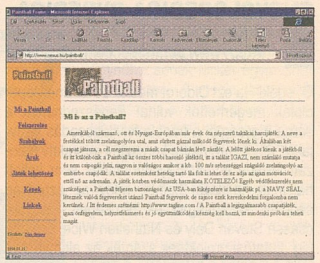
Paintball Frames - Microsoft Internet Explorer

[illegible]

http://www.nexus.hu/paintball/

Paintball

Paintball

Mi a Paintball

Felszerelés

Szabályok

Árak

Játék lebonyolítás

Kérdések

Linkek

Mi is az a Paintball?

Amerikából származó, ott év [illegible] Nyugat-Európában már évek óta népszerű taktikai harcjáték. A neve a festékkel töltött zselatingolyóra utal, amit sűrített gázzal működő fegyverek lőnek ki. Általában két csapat játssza, a cél megsemmisíteni a másik csapat katonáit ével csatába. A leölt játékos kimegy a játékból és itt kiderül hogy a Paintball az egyik legjobb játékot, és a taktikai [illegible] némi stratégiai modulja és nem csupán játék, hanem a valóságot a kategória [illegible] eredményt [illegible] zselatingolyóval az emberre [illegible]. A taktikai szempontok betartása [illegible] ez adja az igazi élményt, ettől sok az adrenalin. A játék közben védőmaszk használata KÖTELEZŐ! Egyéb védőfelszerelés nem szükséges, a Paintball teljesen biztonságos. Az USA-ban kiképzésre is használják pl. a NAVY SEAL, létezik valódi fegyverekkel élmunkában az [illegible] http://www.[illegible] / A Paintball a legjobb és a legjobb csapatjáték, igazi csapatjáték, helyzetfelismerés és jó együttműködést igénylő küzdelmes sport, ki sem lehet próbálni ezért magát.

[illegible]